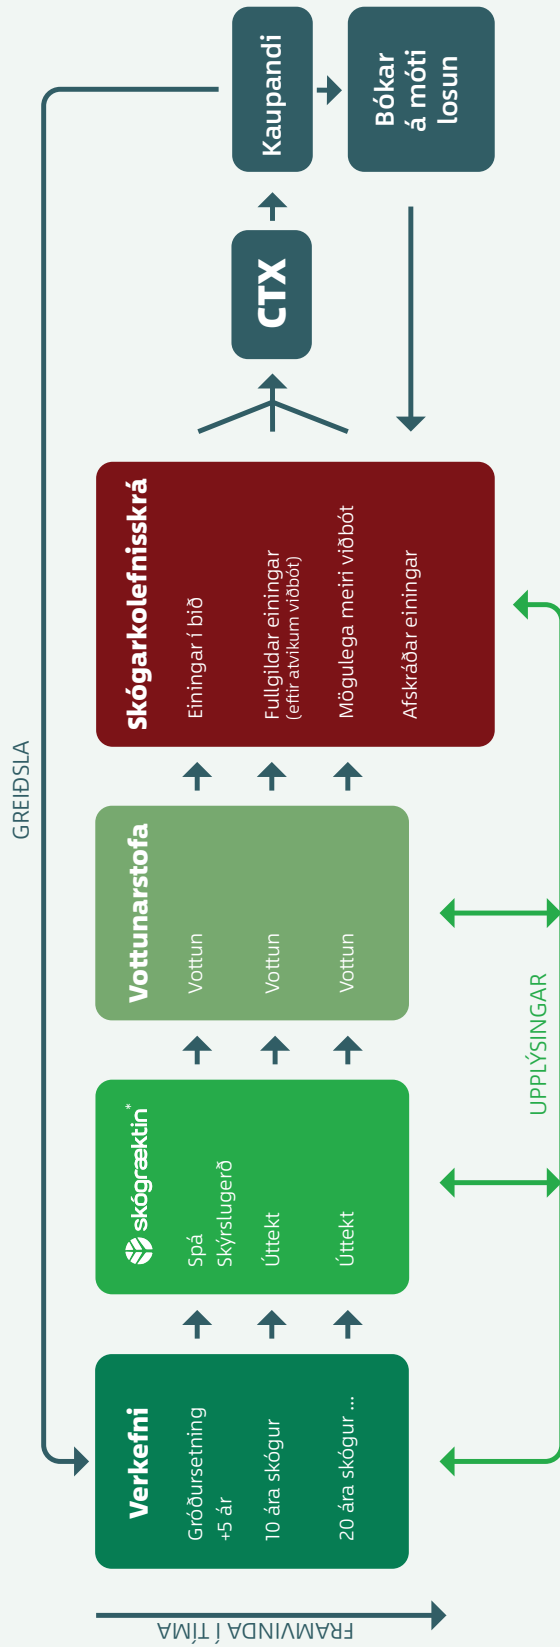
Kaupandi

Bókar á móti losun

CTX

GREIÐSLA

Skógarkolefnisskrá
Einingar í bið
Fullgildar einingar
(eftir atvikum viðbót)
Mögulega meiri viðbót
Afskráðar einingar

Vottunarstofa
Vottun
Vottun
Vottun

skógræktin*
Spá
Skýrslugerð
Úttekt
Úttekt

UPPLÝSINGAR

Verkefni
Gróðursetning +5 ár
10 ára skógur
20 ára skógur ...

FRAMVINDA Í TÍMA